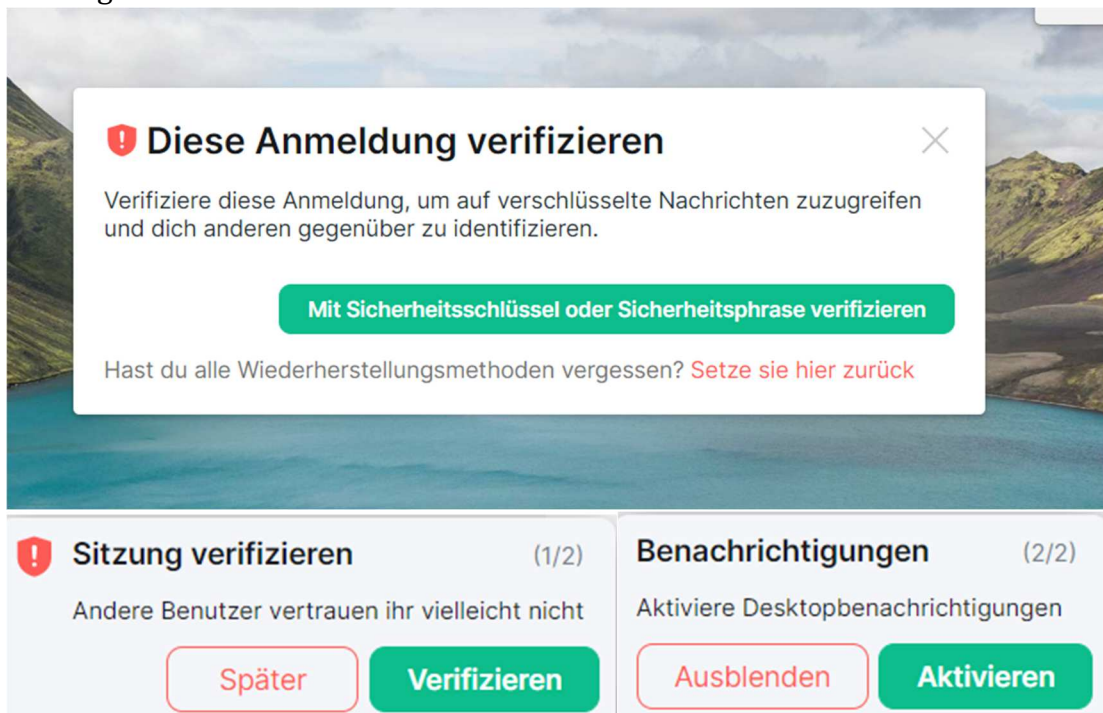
Diese Anmeldung verifizieren

Verifiziere diese Anmeldung, um auf verschlüsselte Nachrichten zuzugreifen und dich anderen gegenüber zu identifizieren.

Mit Sicherheitsschlüssel oder Sicherheitsphrase verifizieren

Hast du alle Wiederherstellungsmethoden vergessen? Setze sie hier zurück

Sitzung verifizieren (1/2)

Andere Benutzer vertrauen ihr vielleicht nicht

Später Verifizieren

Benachrichtigungen (2/2)

Aktiviere Desktopbenachrichtigungen

Ausblenden Aktivieren